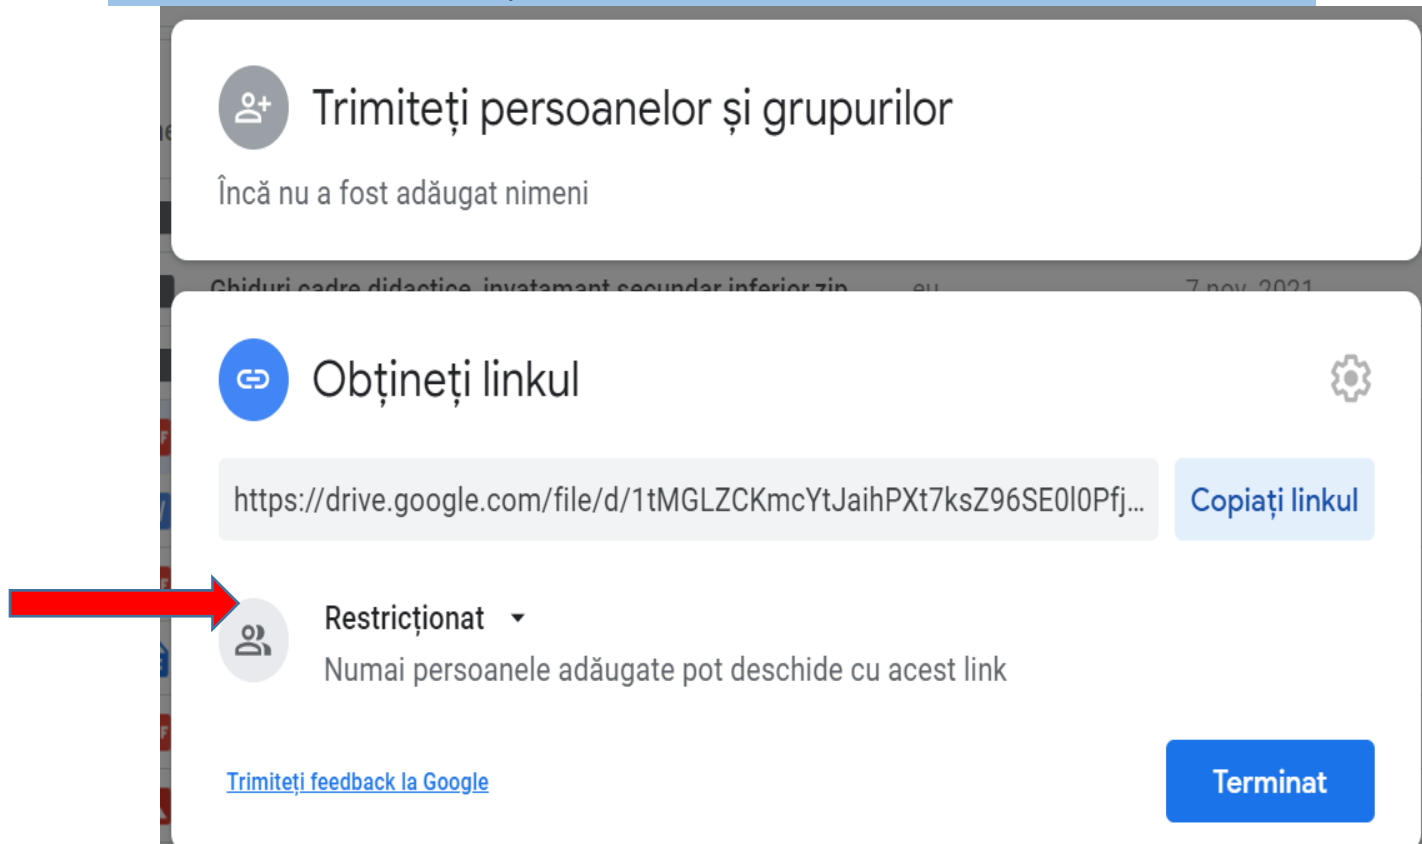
Trimiteți persoanelor și grupurilor

Încă nu a fost adăugat nimeni

Ghiduri cadre didactice invatamant secundar inferior zip eu 7 nov. 2021

Obțineți linkul

https://drive.google.com/file/d/1tMGLZCKmcYtJaihPXt7ksZ96SE0l0Pfj...

Copiați linkul

Restricționat

Numai persoanele adăugate pot deschide cu acest link

Trimiteți feedback la Google

Terminat